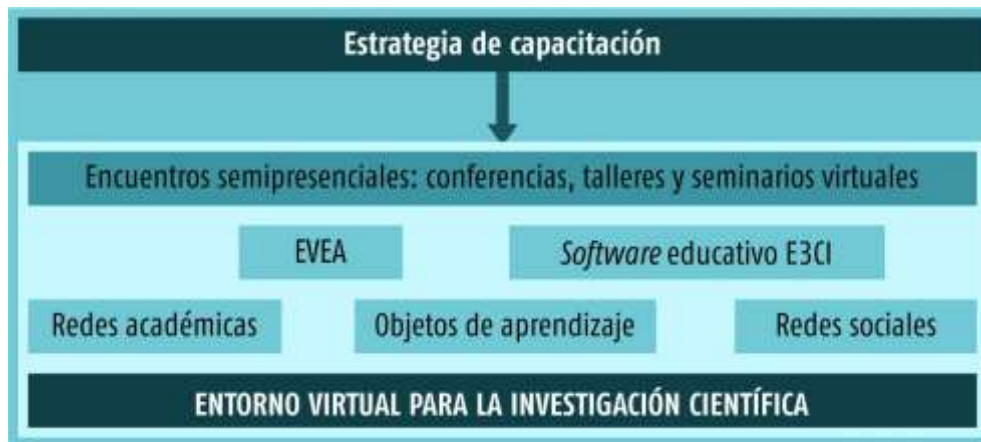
Estrategia de capacitación

Encuentros semipresenciales: conferencias, talleres y seminarios virtuales

EVEA

*Software* educativo E3CI

Redes académicas

Objetos de aprendizaje

Redes sociales

ENTORNO VIRTUAL PARA LA INVESTIGACIÓN CIENTÍFICA